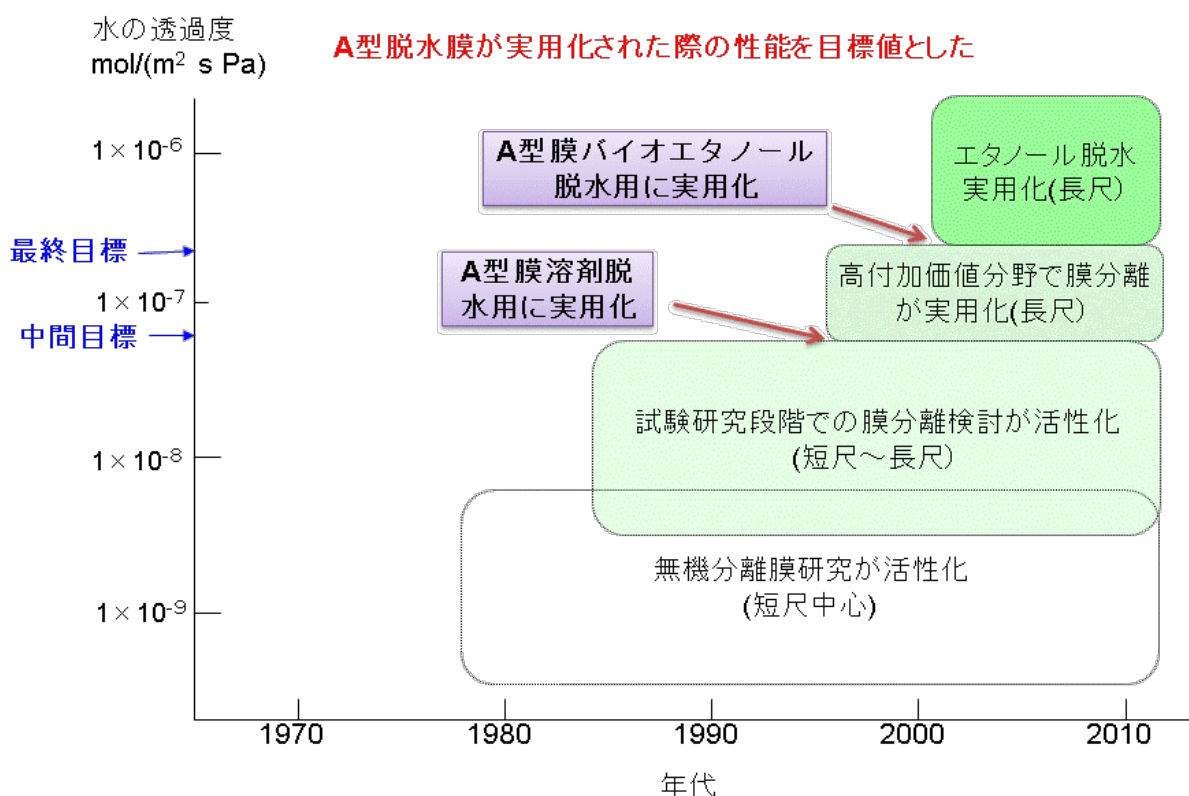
水の透過度
mol/($m^2$ s Pa)

A型脱水膜が実用化された際の性能を目標値とした

$1 \times 10^{-6}$

最終目標

$1 \times 10^{-7}$

中間目標

$1 \times 10^{-8}$

$1 \times 10^{-9}$

A型膜バイオエタノール脱水用に実用化

エタノール脱水実用化(長尺)

A型膜溶剤脱水用に実用化

高付加価値分野で膜分離が実用化(長尺)

試験研究段階での膜分離検討が活性化
(短尺～長尺)

無機分離膜研究が活性化
(短尺中心)

1970 1980 1990 2000 2010

年代